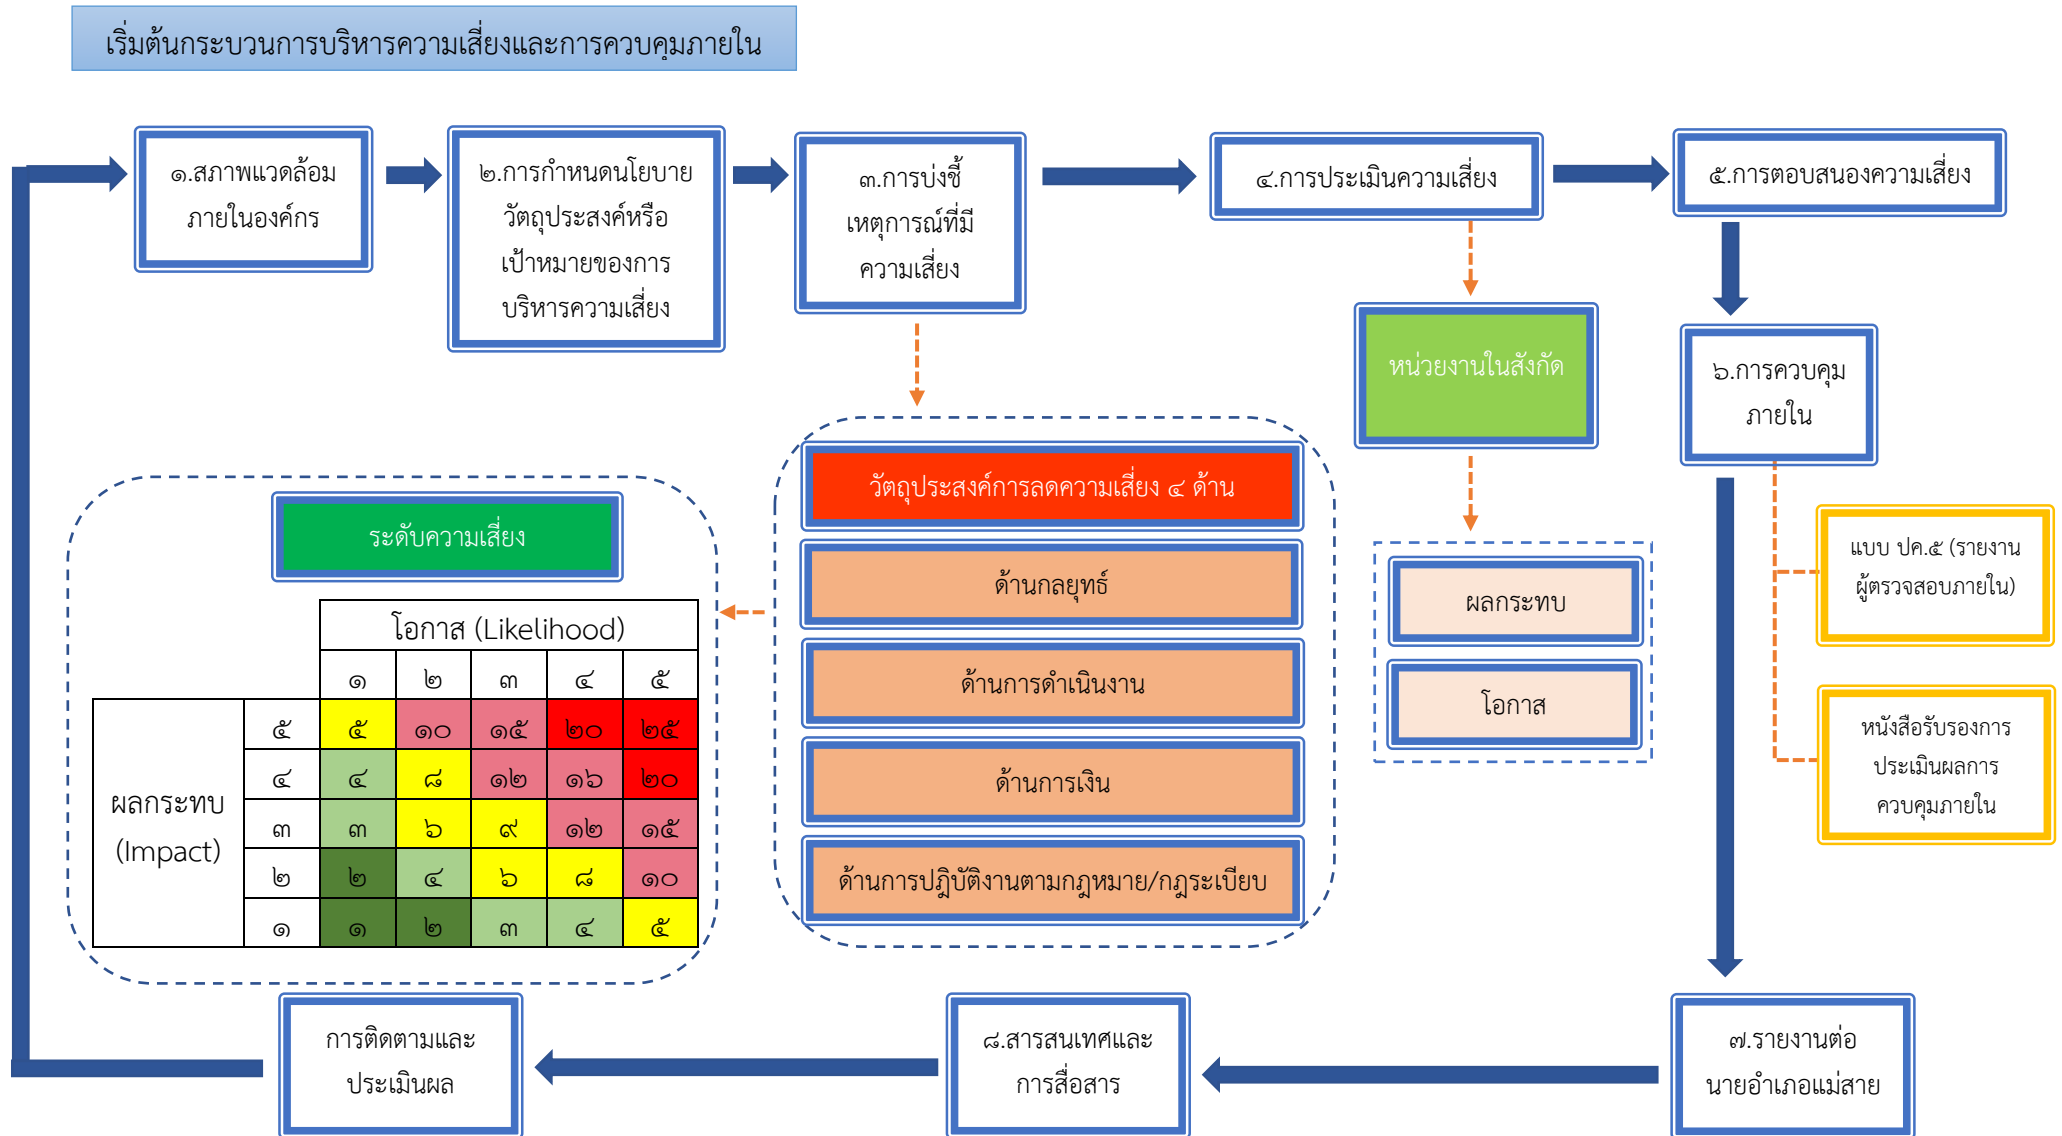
เริ่มต้นกระบวนการบริหารความเสี่ยงและการควบคุมภายใน

๑.สภาพแวดล้อมภายในองค์กร

๒.การกำหนดนโยบาย วัตถุประสงค์หรือเป้าหมายของการบริหารความเสี่ยง

๓.การบ่งชี้เหตุการณ์ที่มีความเสี่ยง

๔.การประเมินความเสี่ยง

๕.การตอบสนองความเสี่ยง

หน่วยงานในสังกัด

๖.การควบคุมภายใน

วัตถุประสงค์การลดความเสี่ยง ๔ ด้าน

ด้านกลยุทธ์

ด้านการดำเนินงาน

ด้านการเงิน

ด้านการปฏิบัติงานตามกฎหมาย/กฎระเบียบ

ผลกระทบ

โอกาส

แบบ ปค.๕ (รายงานผู้ตรวจสอบภายใน)

หนังสือรับรองการประเมินผลการควบคุมภายใน

ระดับความเสี่ยง

| | | โอกาส (Likelihood) | | | | |
|---|---|---|---|---|---|---|
| | | ๑ | ๒ | ๓ | ๔ | ๕ |
| ผลกระทบ (Impact) | ๕ | ๕ | ๑๐ | ๑๕ | ๒๐ | ๒๕ |
| | ๔ | ๔ | ๘ | ๑๒ | ๑๖ | ๒๐ |
| | ๓ | ๓ | ๖ | ๙ | ๑๒ | ๑๕ |
| | ๒ | ๒ | ๔ | ๖ | ๘ | ๑๐ |
| | ๑ | ๑ | ๒ | ๓ | ๔ | ๕ |

การติดตามและประเมินผล

๘.สารสนเทศและการสื่อสาร

๗.รายงานต่อนายอำเภอแม่สาย